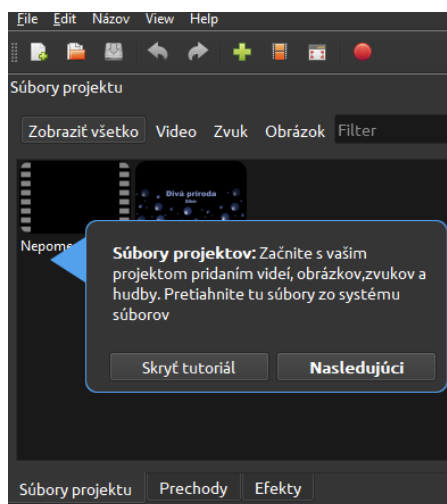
File Edit Názov View Help

Súbory projektu

Zobraziť všetko Video Zvuk Obrázok Filter

Divá priroda

Nepome

**Súbory projektov:** Začnite s vašim projektom pridaním videí, obrázkov,zvukov a hudby. Pretiahnite tu súbory zo systému súborov

Skryť tutoriál

Nasledujúci

Súbory projektu Prechody Efekty